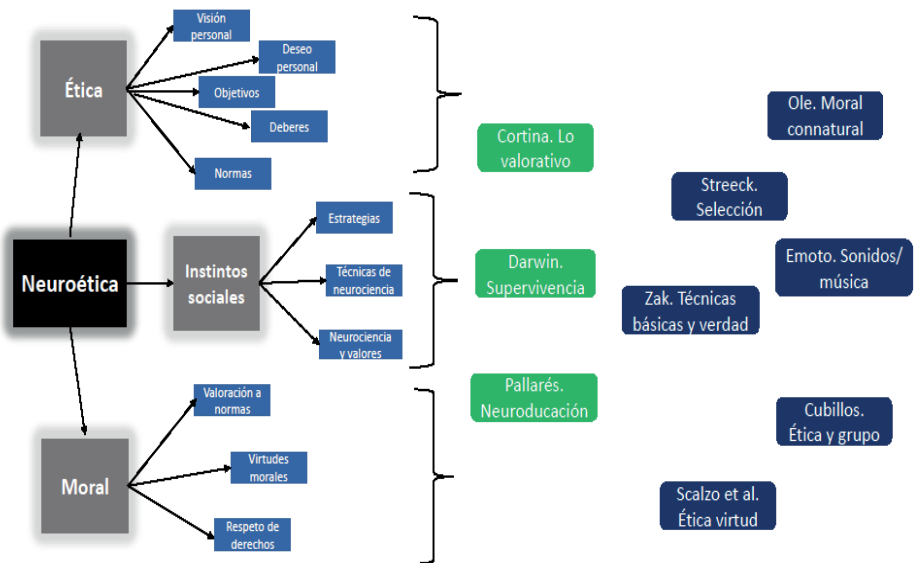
Ética

Visión personal

Deseo personal

Objetivos

Deberes

Normas

Neuroética

Instintos sociales

Estrategias

Técnicas de neurociencia

Neurociencia y valores

Moral

Valoración a normas

Virtudes morales

Respeto de derechos

Cortina. Lo valorativo

Darwin. Supervivencia

Pallarés. Neuroducación

Ole. Moral connatural

Streeck. Selección

Emoto. Sonidos/ música

Zak. Técnicas básicas y verdad

Cubillos. Ética y grupo

Scalzo et al. Ética virtud